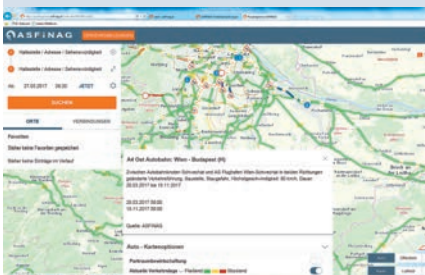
ASFINAG

Haltestelle / Adresse / Sehenswürdigkeit

Haltestelle / Adresse / Sehenswürdigkeit

Ab 27.03.2017 08:00 JETZT

SUCHEN

ORTE VERBINDUNGEN

Favoriten

Bisher keine Favoriten gespeichert

Bisher keine Einträge im Verlauf

A4 Ost Autobahn: Wien – Budapest (H)

Zwischen Autobahnknoten Schwechat und AS Flughafen Wien-Schwechat in beiden Richtungen gesperrte Verkehrsführung, Baustelle, Baugebiet, Höchstgeschwindigkeit: 60 km/h, Dauer: 20.03.2017 bis 15.11.2017

20.03.2017 00:00
15.11.2017 00:00

Quelle: ASFINAG

Auto – Kartenoptionen

Parkraumbewirtschaftung

Aktuelle Verkehrslage — Fließend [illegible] Stockend

Offroutes

Laden